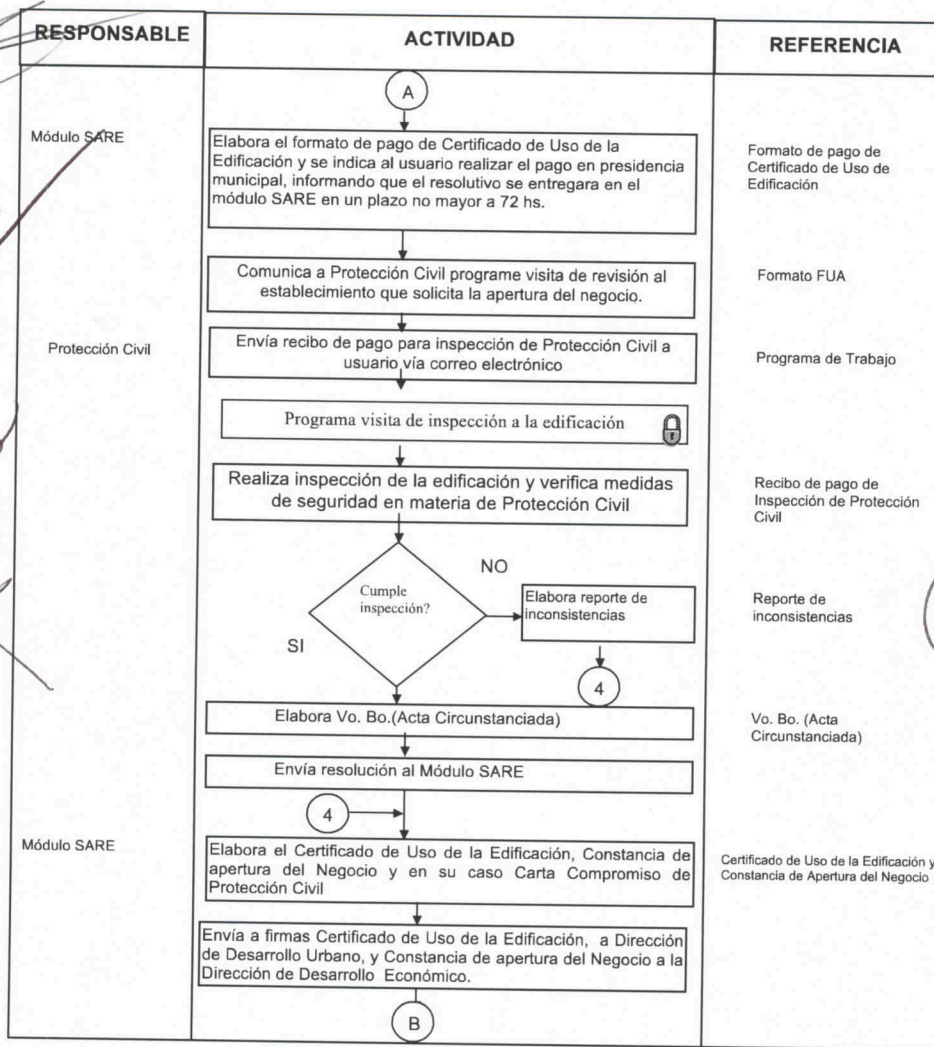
| RESPONSABLE | ACTIVIDAD | REFERENCIA |
|---|---|---|
| | A | |
| Módulo SARE | Elabora el formato de pago de Certificado de Uso de la Edificación y se indica al usuario realizar el pago en presidencia municipal, informando que el resolutivo se entregara en el módulo SARE en un plazo no mayor a 72 hs. | Formato de pago de Certificado de Uso de Edificación |
| | Comunica a Protección Civil programe visita de revisión al establecimiento que solicita la apertura del negocio. | Formato FUA |
| Protección Civil | Envía recibo de pago para inspección de Protección Civil a usuario vía correo electrónico | Programa de Trabajo |
| | Programa visita de inspección a la edificación | |
| | Realiza inspección de la edificación y verifica medidas de seguridad en materia de Protección Civil | Recibo de pago de Inspección de Protección Civil |
| | Cumple inspección? NO → Elabora reporte de inconsistencias → 4; SI | Reporte de inconsistencias |
| | Elabora Vo. Bo.(Acta Circunstanciada) | Vo. Bo. (Acta Circunstanciada) |
| | Envía resolución al Módulo SARE | |
| | 4 | |
| Módulo SARE | Elabora el Certificado de Uso de la Edificación, Constancia de apertura del Negocio y en su caso Carta Compromiso de Protección Civil | Certificado de Uso de la Edificación y Constancia de Apertura del Negocio |
| | Envía a firmas Certificado de Uso de la Edificación, a Dirección de Desarrollo Urbano, y Constancia de apertura del Negocio a la Dirección de Desarrollo Económico. | |
| | B | |